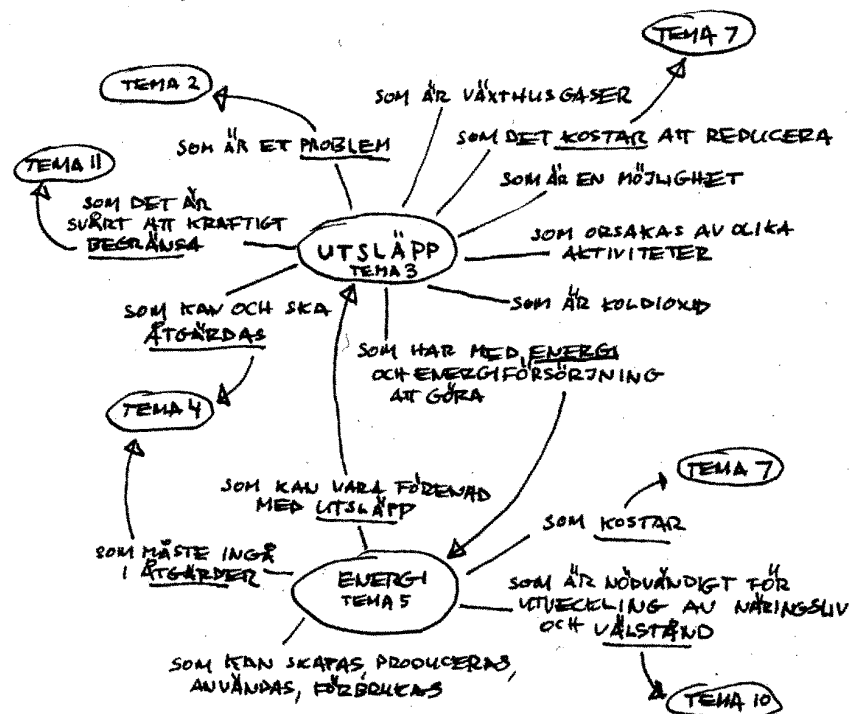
TEMA 7

TEMA 2

SOM ÄR VÄXTHUSGASER

SOM DET KOSTAR ATT REDUCERA

SOM ÄR ET PROBLEM

TEMA 11

SOM ÄR EN MÖJLIGHET

SOM DET ÄR SVÅRT ATT KRAFTIGT BEGRÄNSA

UTSLÄPP
TEMA 3

SOM ORSAKAS AV OLIKA AKTIVITETER

SOM KAN OCH SKA ÅTGÄRDAS

SOM ÄR KOLDIOXID

SOM HAR MED ENERGI OCH ENERGIFÖRSÖRJNING ATT GÖRA

TEMA 4

SOM KAN VARA FÖRENAD MED UTSLÄPP

TEMA 7

SOM KOSTAR

SOM MÅSTE INGÅ I ÅTGÄRDER

ENERGI
TEMA 5

SOM ÄR NÖDVÄNDIGT FÖR UTVECKLING AV NÄRINGSLIV OCH VÄLSTÅND

SOM KAN SKAPAS, PRODUCERAS, ANVÄNDAS, FÖRBRUKAS

TEMA 10